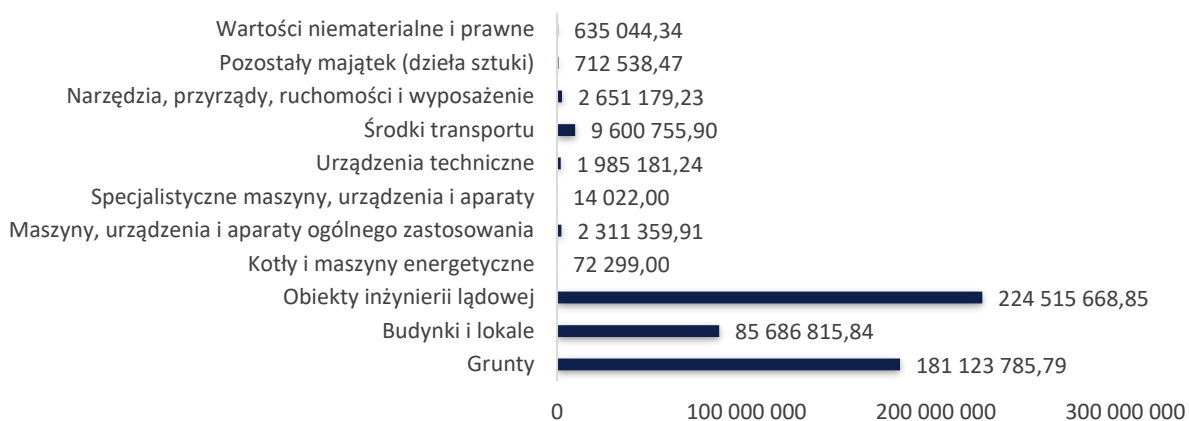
Wartości niematerialne i prawne 635 044,34
Pozostały majątek (dzieła sztuki) 712 538,47
Narzędzia, przyrządy, ruchomości i wyposażenie 2 651 179,23
Środki transportu 9 600 755,90
Urządzenia techniczne 1 985 181,24
Specjalistyczne maszyny, urządzenia i aparaty 14 022,00
Maszyny, urządzenia i aparaty ogólnego zastosowania 2 311 359,91
Kotły i maszyny energetyczne 72 299,00
Obiekty inżynierii lądowej 224 515 668,85
Budynki i lokale 85 686 815,84
Grunty 181 123 785,79

0 100 000 000 200 000 000 300 000 000